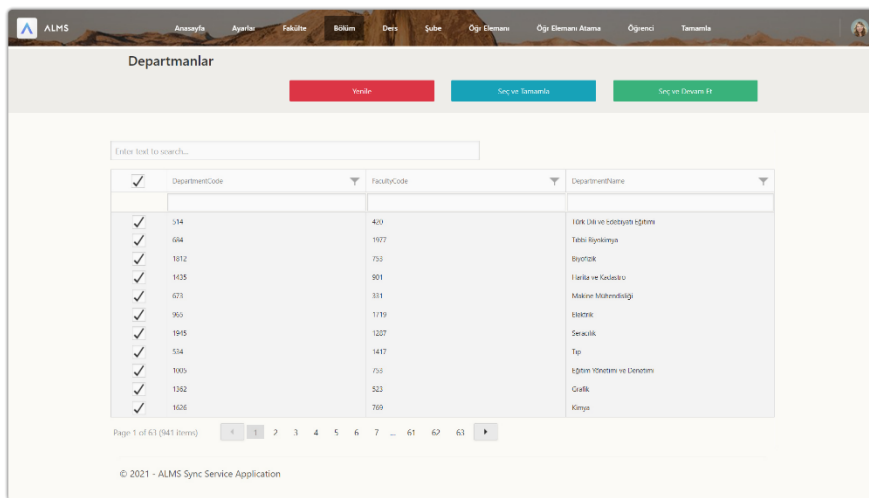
ALMS

Anasayfa Ayarlar Fakülte Bölüm Ders Şube Öğr Elemanı Öğr Elemanı Atama Öğrenci Tamamla

Departmanlar

Yenile Seç ve Tamamla Seç ve Devam Et

Enter text to search...

| ✓ | DepartmentCode | FacultyCode | DepartmentName |
|---|---|---|---|
| | | | |
| ✓ | 514 | 420 | Türk Dili ve Edebiyatı Eğitimi |
| ✓ | 684 | 1977 | Tıbbi Biyokimya |
| ✓ | 1812 | 753 | Biyofizik |
| ✓ | 1435 | 901 | Harita ve Kadastro |
| ✓ | 673 | 331 | Makine Mühendisliği |
| ✓ | 965 | 1719 | Elektrik |
| ✓ | 1945 | 1287 | Seracılık |
| ✓ | 534 | 1417 | Tıp |
| ✓ | 1005 | 753 | Eğitim Yönetimi ve Denetimi |
| ✓ | 1362 | 523 | Grafik |
| ✓ | 1626 | 769 | Kimya |

Page 1 of 63 (941 items) 1 2 3 4 5 6 7 ... 61 62 63

© 2021 - ALMS Sync Service Application